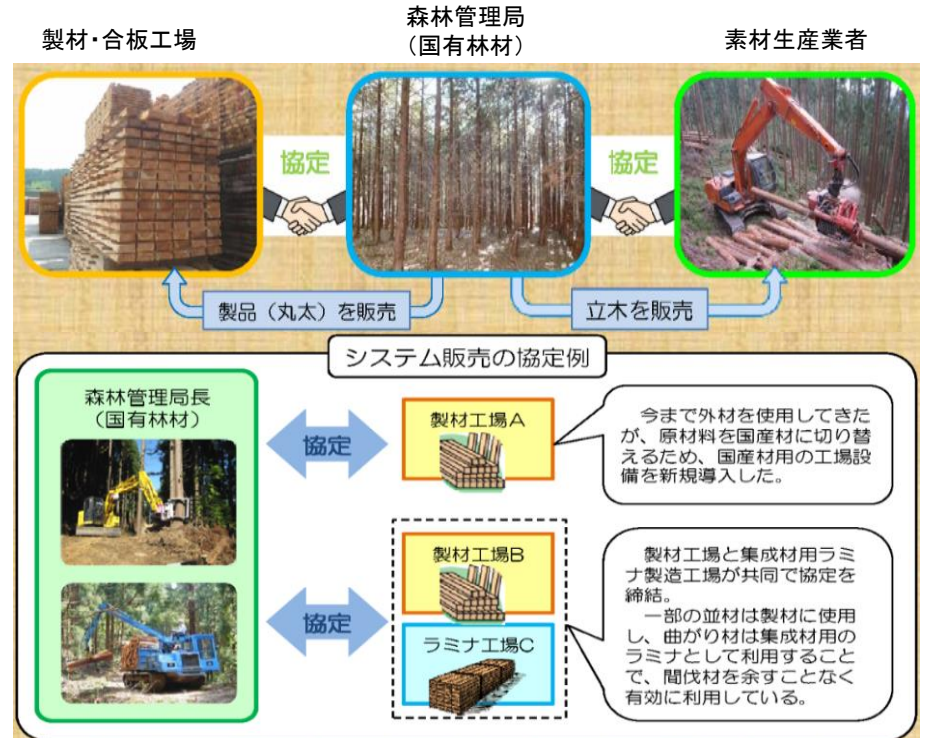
製材・合板工場

森林管理局
（国有林材）

素材生産業者

協定

協定

製品（丸太）を販売

立木を販売

システム販売の協定例

森林管理局長
（国有林材）

協定

製材工場A

今まで外材を使用してきたが、原材料を国産材に切り替えるため、国産材用の工場設備を新規導入した。

協定

製材工場B

ラミナ工場C

製材工場と集成材用ラミナ製造工場が共同で協定を締結。

一部の並材は製材に使用し、曲がり材は集成材用のラミナとして利用することで、間伐材を余すことなく有効に利用している。